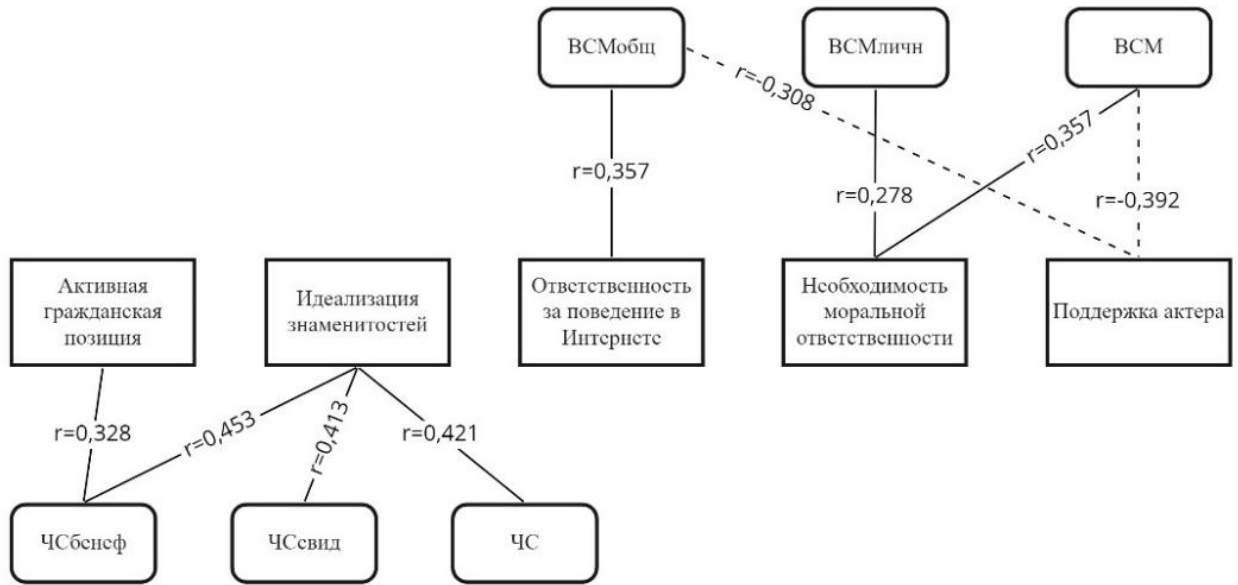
ВСМобщ

ВСМличн

ВСМ

r=-0,308

r=0,357

r=0,357

r=0,278

r=-0,392

Активная гражданская позиция

Идеализация знаменитостей

Ответственность за поведение в Интернете

Необходимость моральной ответственности

Поддержка актера

r=0,328

r=0,453

r=0,413

r=0,421

ЧСбенеф

ЧСсвид

ЧС